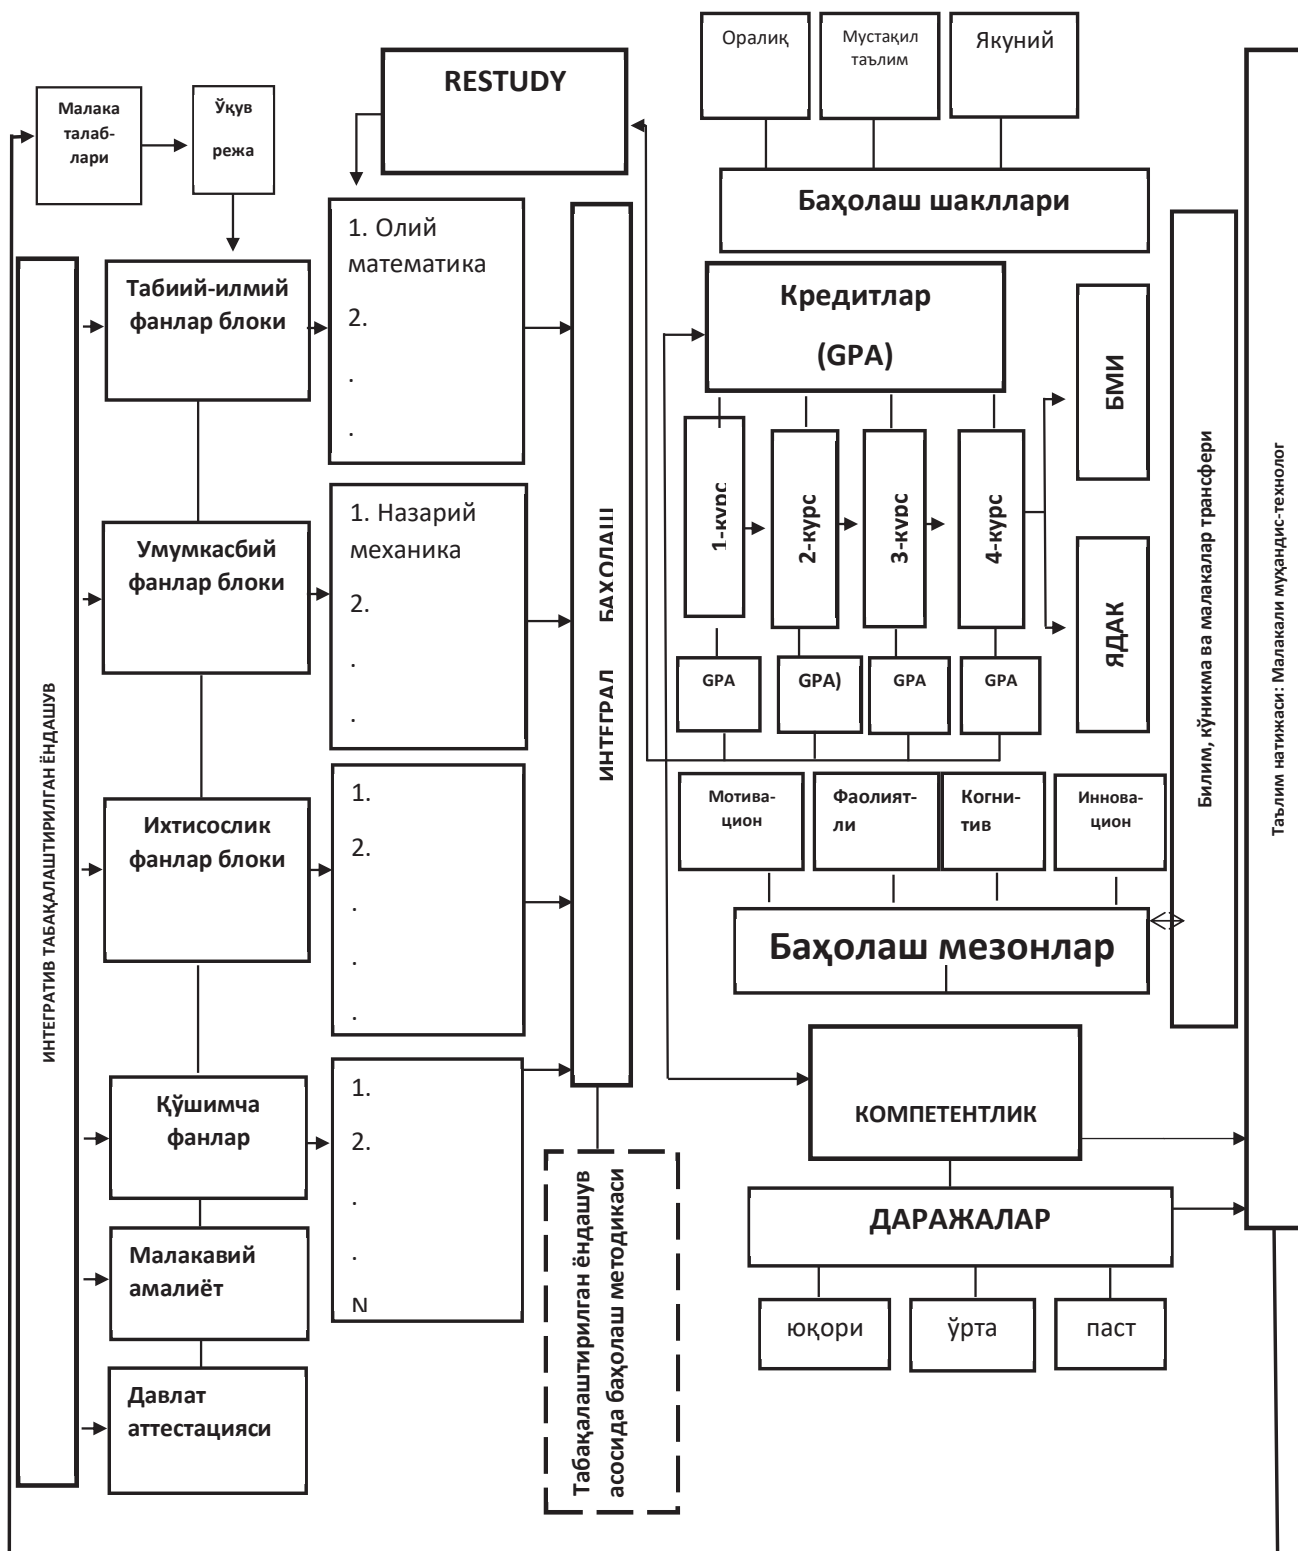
Оралиқ

Мустақил таълим

Якуний

RESTUDY

Малака талаблари

Ўқув режа

Баҳолаш шакллари

1. Олий математика

2.

.

.

Табиий-илмий фанлар блоки

Кредитлар

(GPA)

БМИ

1-курс

2-курс

3-курс

4-курс

ЯДАК

GPA

GPA)

GPA

GPA

Умумкасбий фанлар блоки

1. Назарий механика

2.

.

.

ИНТЕГРАЛ БАҲОЛАШ

Ихтисослик фанлар блоки

1.

2.

.

.

.

Мотивацион

Фаолиятли

Когнитив

Инновацион

Баҳолаш мезонлар

ИНТЕГРАТИВ ТАБАҚАЛАШТИРИЛГАН ЁНДАШУВ

Қўшимча фанлар

1.

2.

.

.

N

КОМПЕТЕНТЛИК

ДАРАЖАЛАР

юқори

ўрта

паст

Малакавий амалиёт

Давлат аттестацияси

Табақалаштирилган ёндашув асосида баҳолаш методикаси

Билим, кўникма ва малакалар трансфери

Таълим натижаси: Малакали муҳандис-технолог